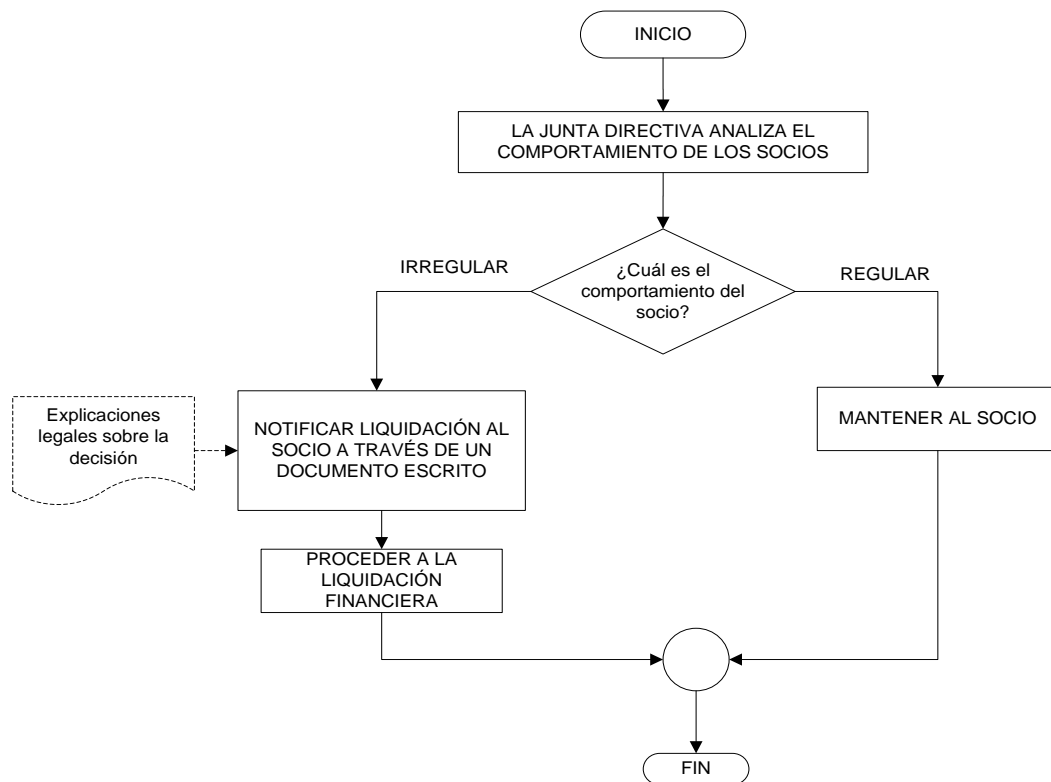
INICIO

LA JUNTA DIRECTIVA ANALIZA EL COMPORTAMIENTO DE LOS SOCIOS

IRREGULAR

¿Cuál es el comportamiento del socio?

REGULAR

Explicaciones legales sobre la decisión

NOTIFICAR LIQUIDACIÓN AL SOCIO A TRAVÉS DE UN DOCUMENTO ESCRITO

MANTENER AL SOCIO

PROCEDER A LA LIQUIDACIÓN FINANCIERA

FIN